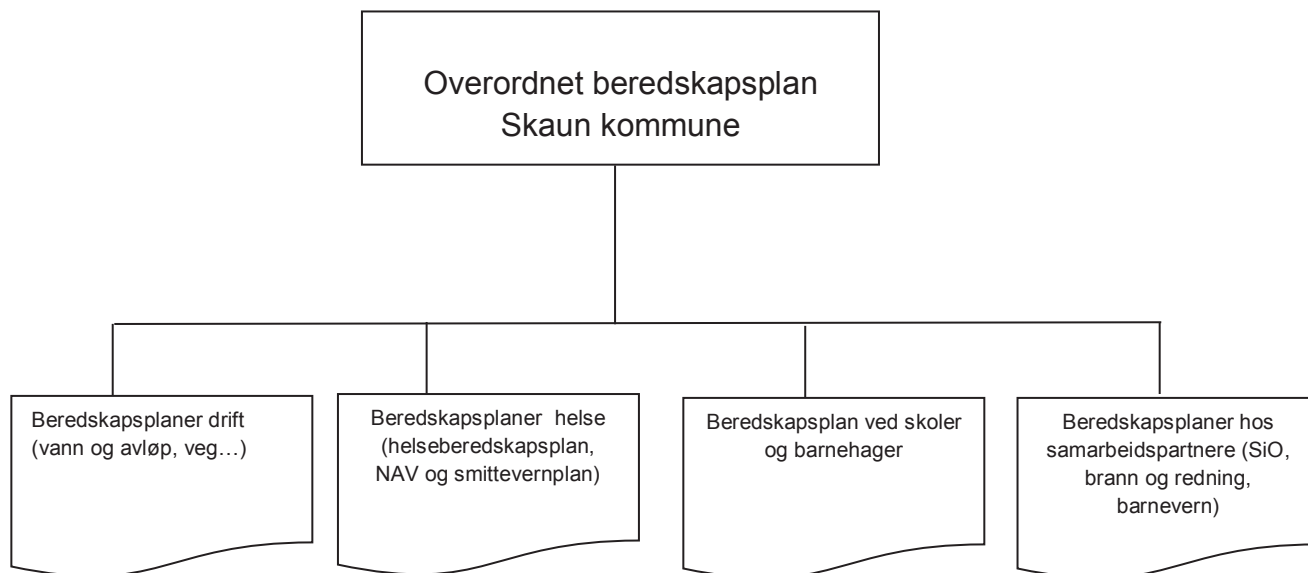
Overordnet beredskapsplan
Skaun kommune

Beredskapsplaner drift (vann og avløp, veg…)

Beredskapsplaner helse (helseberedskapsplan, NAV og smittevernplan)

Beredskapsplan ved skoler og barnehager

Beredskapsplaner hos samarbeidspartnere (SiO, brann og redning, barnevern)